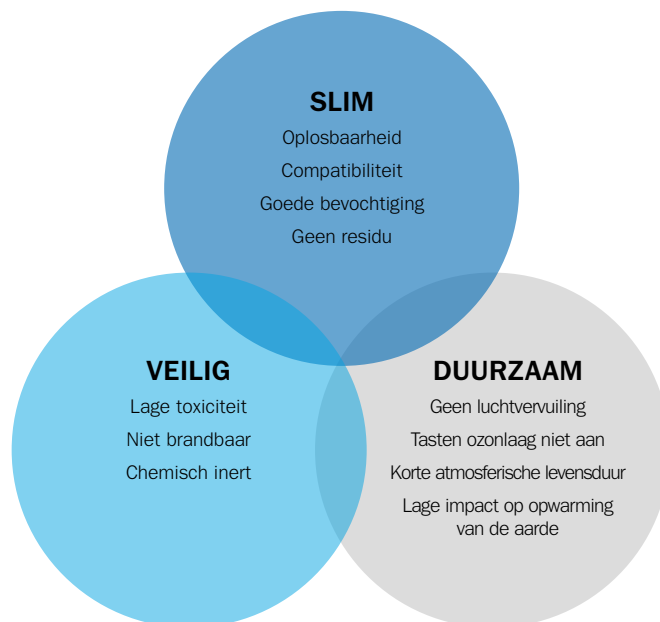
SLIM
Oplosbaarheid
Compatibiliteit
Goede bevochtiging
Geen residu

VEILIG
Lage toxiciteit
Niet brandbaar
Chemisch inert

DUURZAAM
Geen luchtvervuiling
Tasten ozonlaag niet aan
Korte atmosferische levensduur
Lage impact op opwarming van de aarde